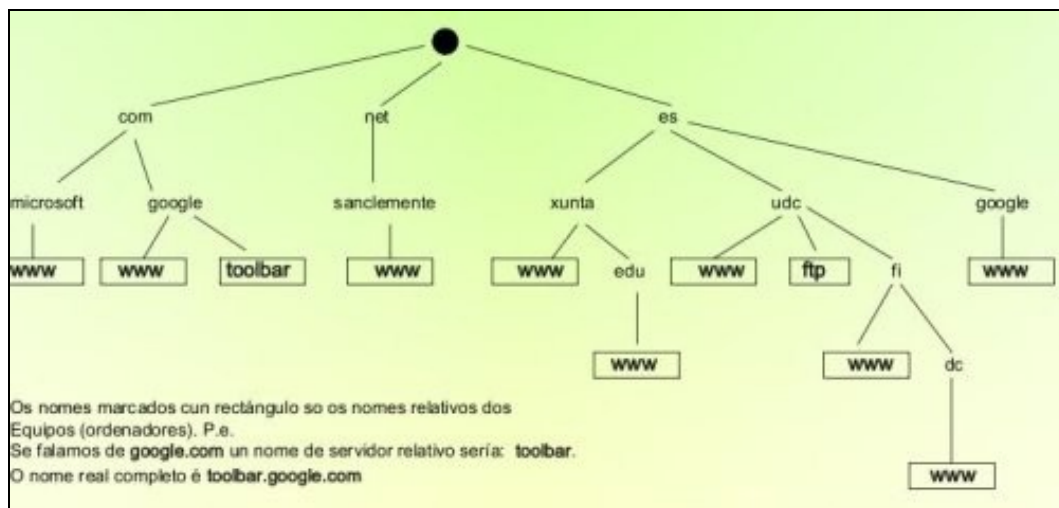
com
net
es
microsoft
google
sanclemente
xunta
udc
google
www
www
toolbar
www
www
edu
www
ftp
fi
www
www
www
dc
www

Os nomes marcados cun rectángulo so os nomes relativos dos Equipos (ordenadores). P.e.
Se falamos de **google.com** un nome de servidor relativo sería: **toolbar**.
O nome real completo é **toolbar.google.com**